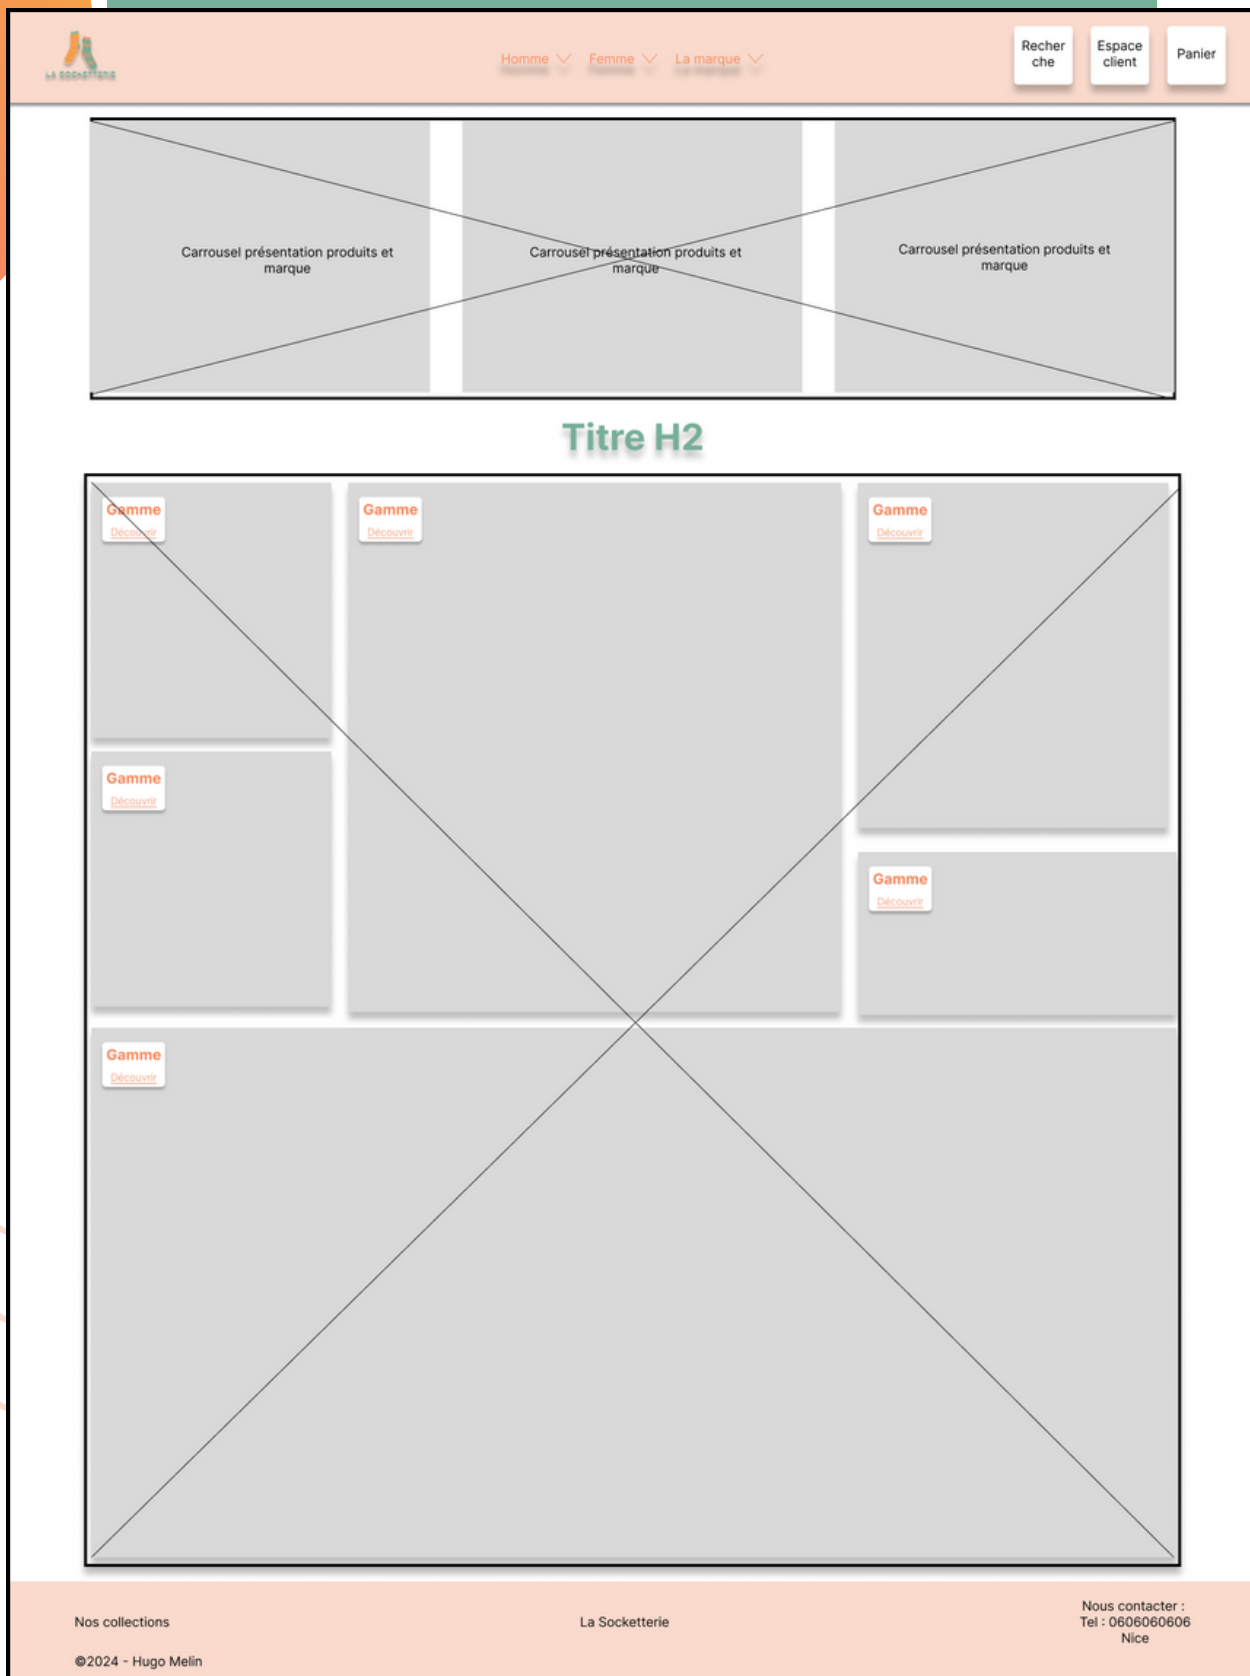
LA SOCKETTERIE

Homme Femme La marque

Recherche

Espace client

Panier

Carrousel présentation produits et marque

Carrousel présentation produits et marque

Carrousel présentation produits et marque

Titre H2

Gamme
Découvrir

Gamme
Découvrir

Gamme
Découvrir

Gamme
Découvrir

Gamme
Découvrir

Gamme
Découvrir

Nos collections

La Socketterie

Nous contacter :
Tel : 0606060606
Nice

©2024 - Hugo Melin